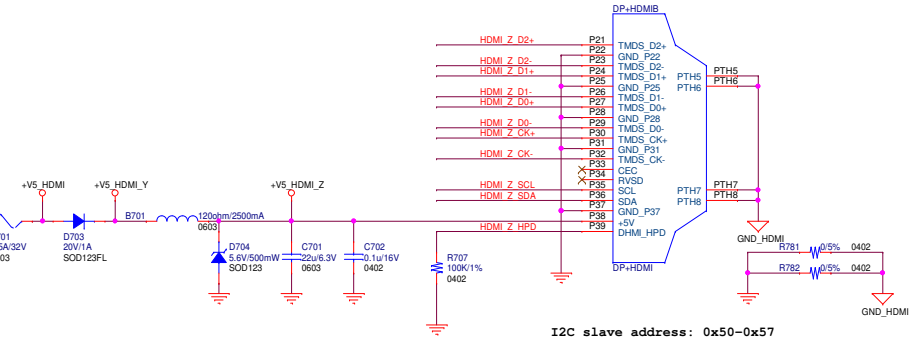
DP+HDMIB

HDMI_Z_D2+
P21
TMDS_D2+
P22
GND_P22
HDMI_Z_D2-
P23
TMDS_D2-
HDMI_Z_D1+
P24
TMDS_D1+
P25
GND_P25
HDMI_Z_D1-
P26
TMDS_D1-
HDMI_Z_D0+
P27
TMDS_D0+
P28
GND_P28
HDMI_Z_D0-
P29
TMDS_D0-
HDMI_Z_CK+
P30
TMDS_CK+
P31
GND_P31
HDMI_Z_CK-
P32
TMDS_CK-
P33
CEC
P34
RVSD
HDMI_Z_SCL
P35
SCL
HDMI_Z_SDA
P36
SDA
P37
GND_P37
P38
+5V
HDMI_Z_HPD
P39
DHMI_HPD
DP+HDMI

PTH5
PTH5
PTH6
PTH6
PTH7
PTH7
PTH8
PTH8

GND_HDMI
R781
0/5%
0402
R782
0/5%
0402
GND_HDMI

+V5_HDMI
+V5_HDMI_Y
+V5_HDMI_Z
01
5A/32V
03
D703
20V/1A
SOD123FL
B701
120ohm/2500mA
0603
D704
5.6V/500mW
SOD123
C701
22u/6.3V
0603
C702
0.1u/16V
0402
R707
100K/1%
0402

I2C slave address: 0x50-0x57